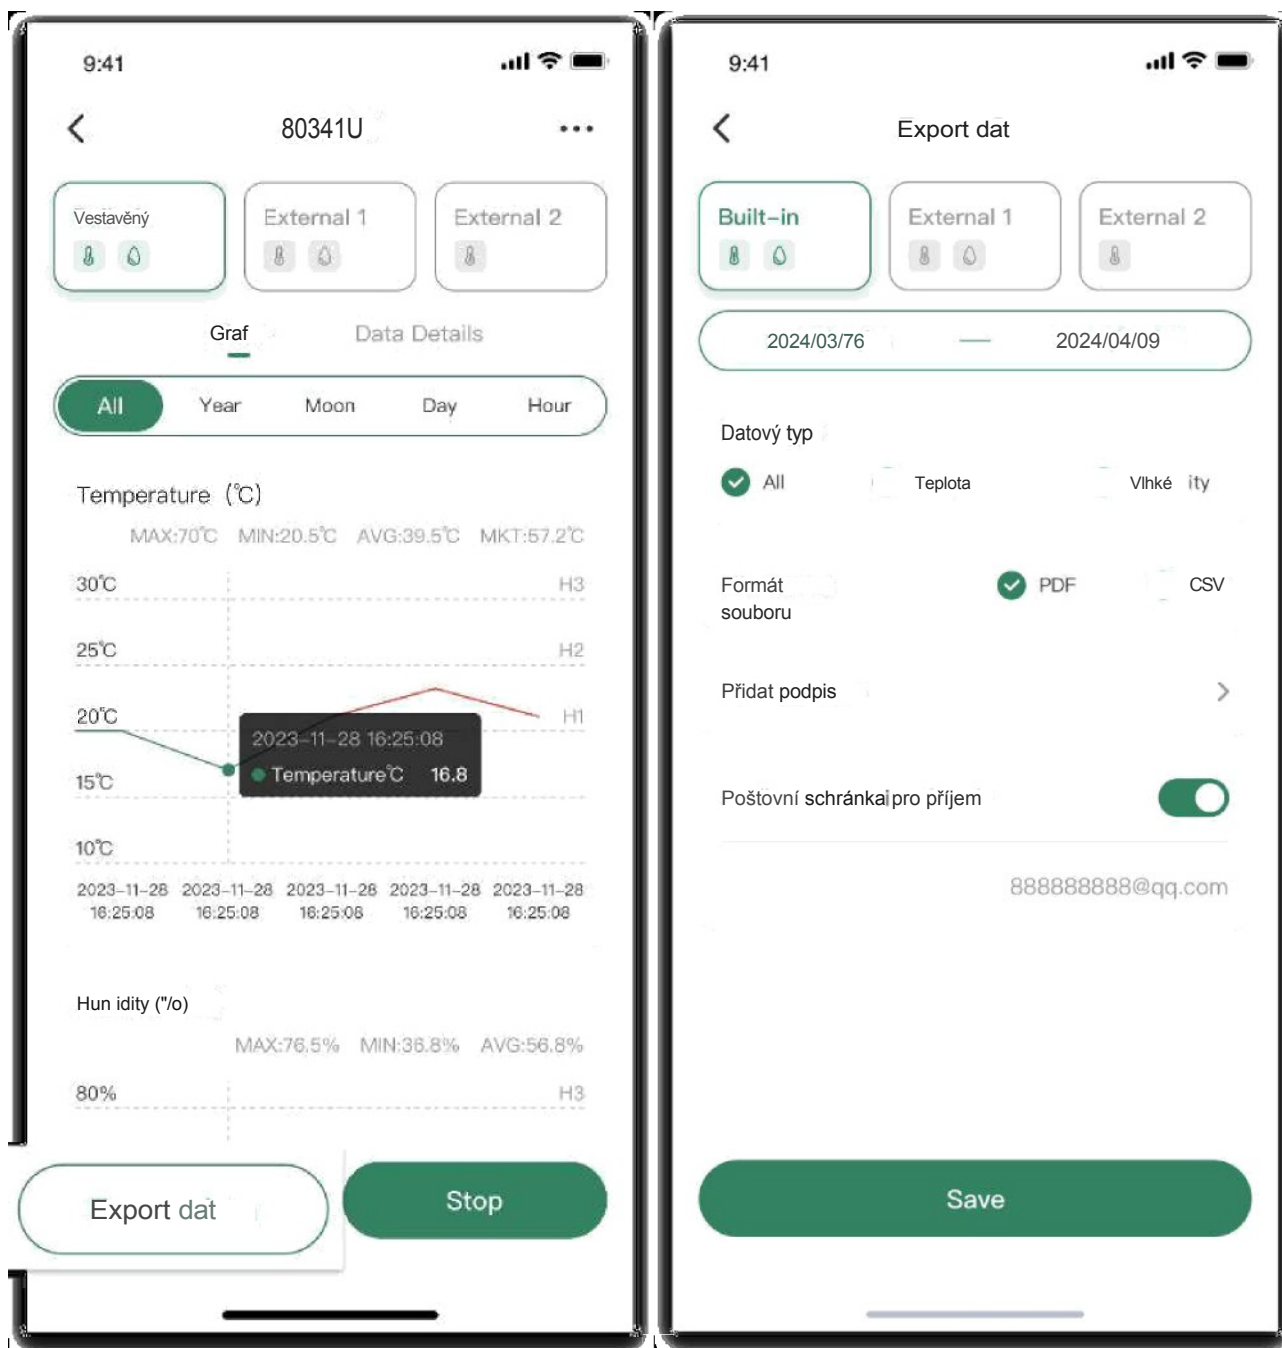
9:41

80341U

Vestavěný

External 1

External 2

Graf

Data Details

All
Year
Moon
Day
Hour

Temperature (℃)

MAX:70℃ MIN:20.5℃ AVG:39.5℃ MKT:57.2℃

30℃
H3
25℃
H2
20℃
H1
15℃
10℃

2023-11-28 16:25:08
Temperature℃ 16.8

2023-11-28 16:25:08
2023-11-28 16:25:08
2023-11-28 16:25:08
2023-11-28 16:25:08
2023-11-28 16:25:08

Hun idity ("/o)

MAX:76.5% MIN:36.8% AVG:56.8%

80%
H3

Export dat

Stop

9:41

Export dat

Built-in

External 1

External 2

2024/03/76 — 2024/04/09

Datový typ

All
Teplota
Vlhké ity

Formát souboru

PDF
CSV

Přidat podpis

Poštovní schránkai pro příjem

888888888@qq.com

Save